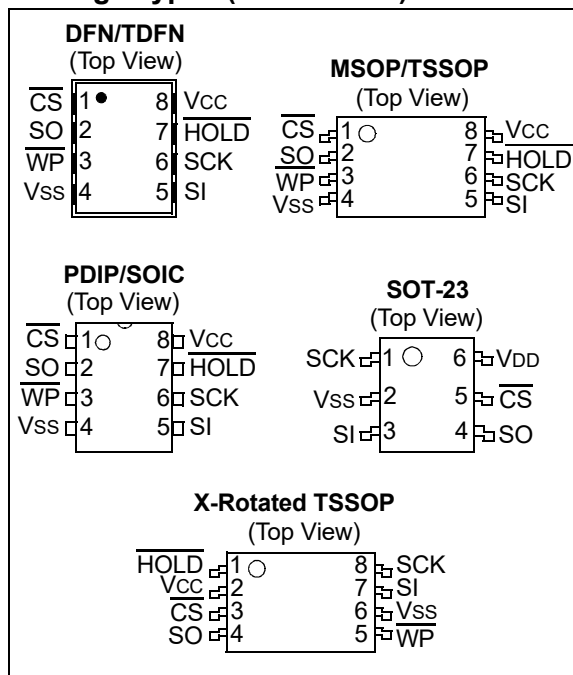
DFN/TDFN
(Top View)

$\overline{CS}$ 1 8 VCC
SO 2 7 $\overline{HOLD}$
$\overline{WP}$ 3 6 SCK
VSS 4 5 SI

MSOP/TSSOP
(Top View)

$\overline{CS}$ 1 8 VCC
SO 2 7 $\overline{HOLD}$
$\overline{WP}$ 3 6 SCK
VSS 4 5 SI

PDIP/SOIC
(Top View)

$\overline{CS}$ 1 8 VCC
SO 2 7 $\overline{HOLD}$
$\overline{WP}$ 3 6 SCK
VSS 4 5 SI

SOT-23
(Top View)

SCK 1 6 VDD
VSS 2 5 $\overline{CS}$
SI 3 4 SO

X-Rotated TSSOP
(Top View)

$\overline{HOLD}$ 1 8 SCK
VCC 2 7 SI
$\overline{CS}$ 3 6 VSS
SO 4 5 $\overline{WP}$